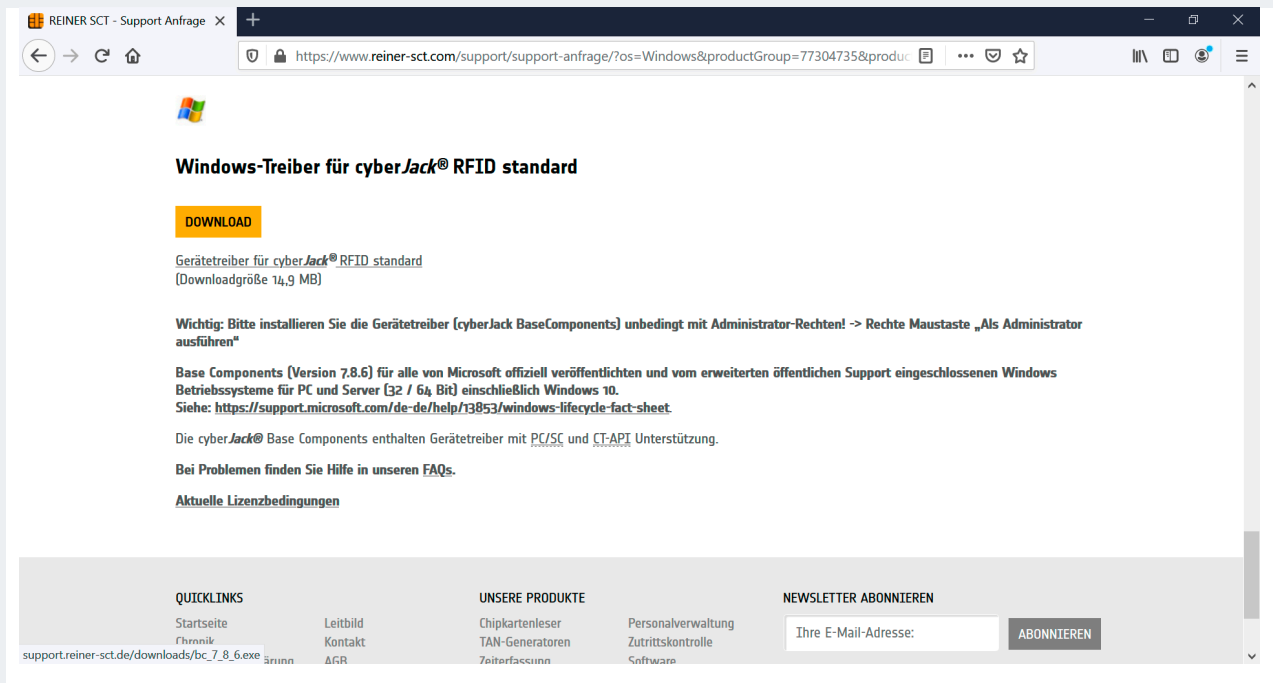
REINER SCT - Support Anfrage ×

https://www.reiner-sct.com/support/support-anfrage/?os=Windows&productGroup=77304735&produc

Windows-Treiber für cyberJack® RFID standard

DOWNLOAD

Gerätetreiber für cyberJack® RFID standard
(Downloadgröße 14,9 MB)

Wichtig: Bitte installieren Sie die Gerätetreiber (cyberJack BaseComponents) unbedingt mit Administrator-Rechten! -> Rechte Maustaste „Als Administrator ausführen“

Base Components (Version 7.8.6) für alle von Microsoft offiziell veröffentlichten und vom erweiterten öffentlichen Support eingeschlossenen Windows Betriebssysteme für PC und Server (32 / 64 Bit) einschließlich Windows 10.
Siehe: https://support.microsoft.com/de-de/help/13853/windows-lifecycle-fact-sheet.

Die cyberJack® Base Components enthalten Gerätetreiber mit PC/SC und CT-API Unterstützung.

Bei Problemen finden Sie Hilfe in unseren FAQs.

Aktuelle Lizenzbedingungen

QUICKLINKS
Startseite
Chronik
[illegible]ärung
Leitbild
Kontakt
AGB

UNSERE PRODUKTE
Chipkartenleser
TAN-Generatoren
Zeiterfassung
Personalverwaltung
Zutrittskontrolle
Software

NEWSLETTER ABONNIEREN
Ihre E-Mail-Adresse:
ABONNIEREN

support.reiner-sct.de/downloads/bc_7_8_6.exe